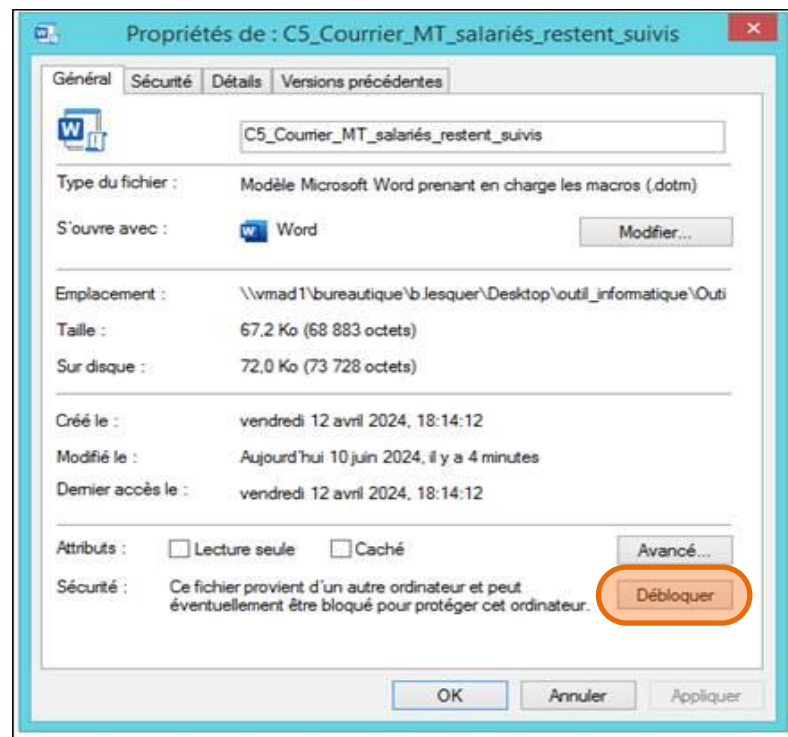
Propriétés de : C5_Courrier_MT_salariés_restent_suivis

Général | Sécurité | Détails | Versions précédentes

C5_Courrier_MT_salariés_restent_suivis

Type du fichier : Modèle Microsoft Word prenant en charge les macros (.dotm)

S'ouvre avec : Word Modifier...

Emplacement : \\vmad1\bureautique\b.lesquer\Desktop\outil_informatique\Outi

Taille : 67,2 Ko (68 883 octets)

Sur disque : 72,0 Ko (73 728 octets)

Créé le : vendredi 12 avril 2024, 18:14:12

Modifié le : Aujourd'hui 10 juin 2024, il y a 4 minutes

Dernier accès le : vendredi 12 avril 2024, 18:14:12

Attributs : Lecture seule Caché Avancé...

Sécurité : Ce fichier provient d'un autre ordinateur et peut éventuellement être bloqué pour protéger cet ordinateur. Débloquer

OK Annuler Appliquer